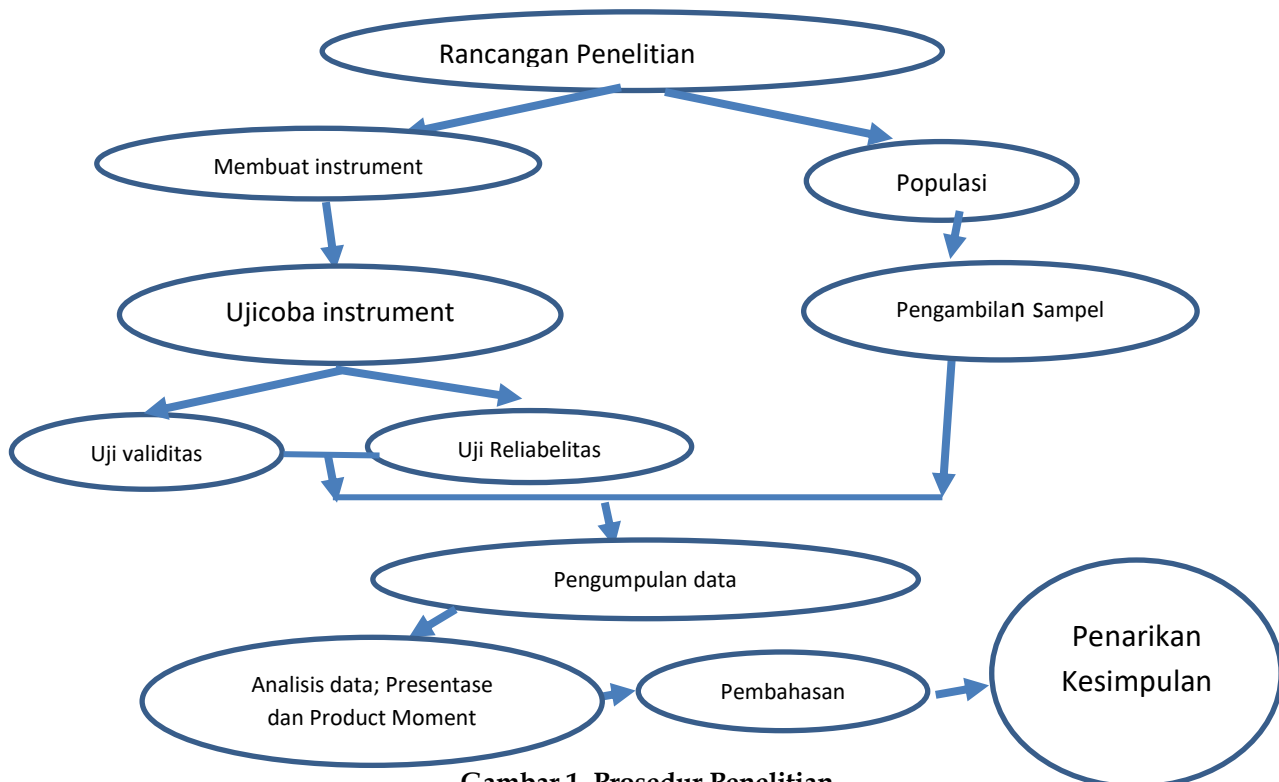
Rancangan Penelitian

Membuat instrument

Populasi

Ujicoba instrument

Pengambilan Sampel

Uji validitas

Uji Reliabelitas

Pengumpulan data

Analisis data; Presentase dan Product Moment

Pembahasan

Penarikan Kesimpulan

Gambar 1. Prosedur Penelitian